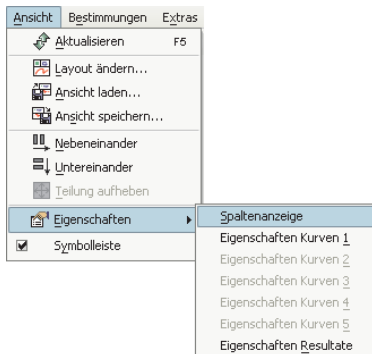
Ansicht Bestimmungen Extras

Aktualisieren F5

Layout ändern...

Ansicht laden...

Ansicht speichern...

Nebeneinander

Untereinander

Teilung aufheben

Eigenschaften

Symbolleiste

Spaltenanzeige

Eigenschaften Kurven 1

Eigenschaften Kurven 2

Eigenschaften Kurven 3

Eigenschaften Kurven 4

Eigenschaften Kurven 5

Eigenschaften Resultate